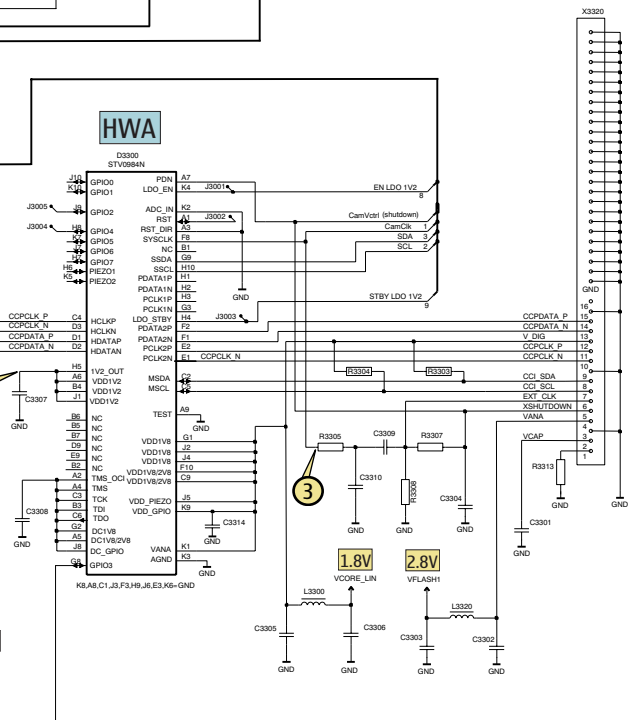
X3320

HWA

D3300
STV0984N

J10 GPIO0
K10 GPIO1
J3005 J9 GPIO2
J3004 H8 GPIO4
K7 GPIO5
J7 GPIO6
H7 GPIO7
H6 PIEZO1
K5 PIEZO2

CCPCLK_P C4 HCLKP
CCPCLK_N D3 HCLKN
CCPDATA_P D1 HDATAP
CCPDATA_N D2 HDATAN

H5 1V2_OUT
A6 VDD1V2
B4 VDD1V2
J1 VDD1V2

C3307
GND

B6 NC
B7 NC
D7 NC
D9 NC
E9 NC
B2 NC
A2 TMS_OCI
A4 TMS
C3 TCK
B3 TDI
C6 TDO
G2 DC1V8
A5 DC1V8/2V8
J8 DC_GPIO
G3 GPIO3

C3308
GND

K8,A8,C1,J3,F3,H9,J6,E3,K6=GND

PDN A7
LDO_EN K4
ADC_IN E5
RST A1
RST_DIR A3
SYSCLK F8
NC B1
SSDA G9
SSCL H10
PDATA1P H1
PDATA1N H2
PCLK1P H3
PCLK1N G3
LDO_STBY H4
PDATA2P F2
PDATA2N F1
PCLK2P E2
PCLK2N E1
MSDA C2
MSCL C5
TEST A9
VDD1V8 G1
VDD1V8 J2
VDD1V8 J4
VDD1V8/2V8 F10
VDD1V8/2V8 C9
VDD_PIEZO J5
VDD_GPIO K9
VANA K1
AGND K3

J3001
J3002
GND
J3003
C3314
GND
GND

EN LDO 1V2
8
CamVctrl (shutdown)
CamClk 1
SDA 3
SCL 2
STBY LDO 1V2
9
CCPCLK_N

GND
16
CCPDATA_P 15
CCPDATA_N 14
V_DIG 13
CCPCLK_P 12
CCPCLK_N 11
10
CCI_SDA 9
CCI_SCL 8
EXT_CLK 7
XSHUTDOWN 6
VANA 5
4
VCAP 3
2
1

R3304
R3303
R3305
C3309
R3307
3
C3310
R3306
C3304
R3313
GND
GND
C3301
GND
GND

1.8V
VCORE_LIN
2.8V
VFLASH1

L3300
C3305
C3306
GND
GND
L3320
C3303
C3302
GND
GND